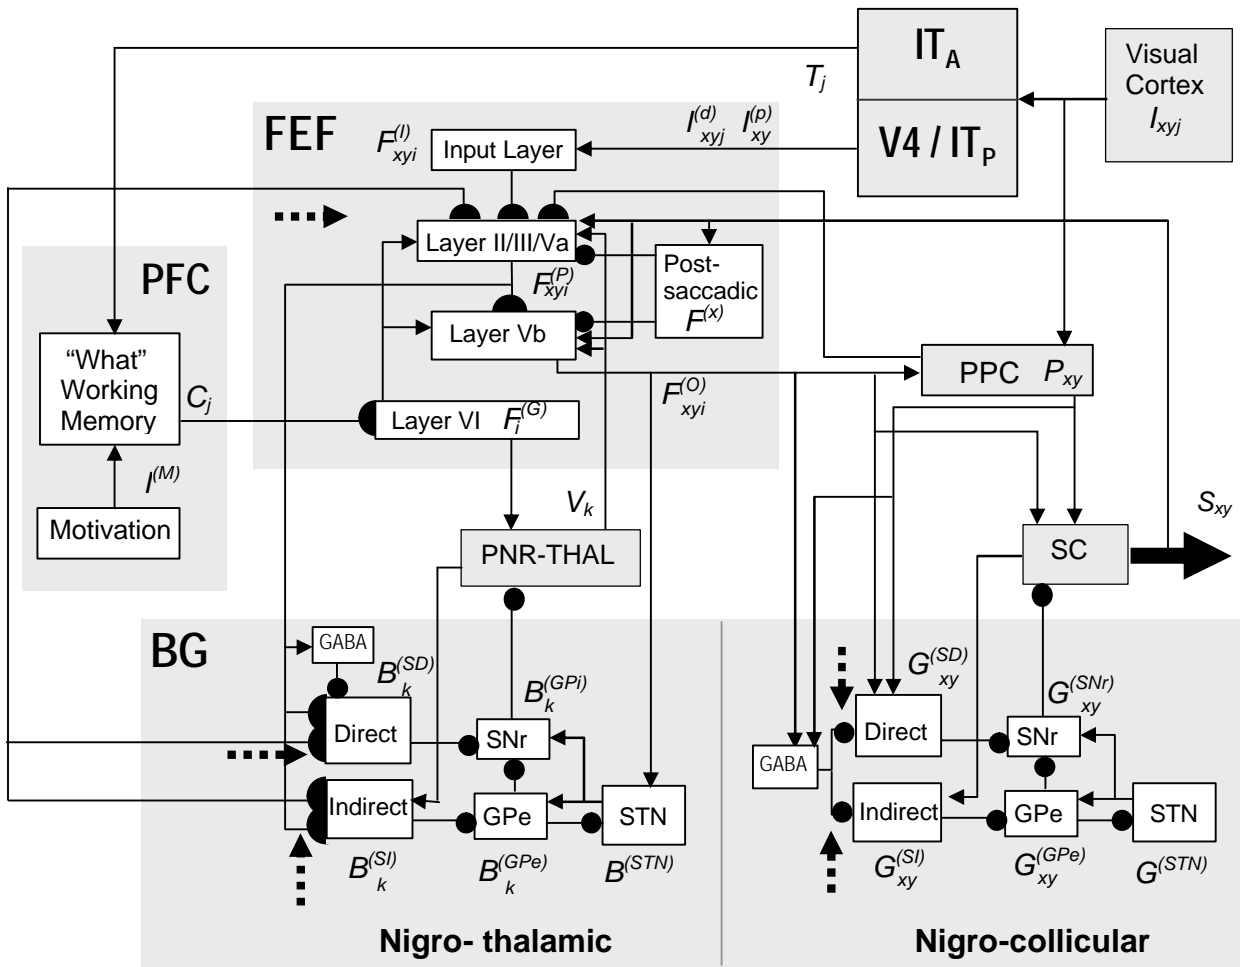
$IT_A$

Visual Cortex $I_{xyj}$

$T_j$

FEF

$F^{(I)}_{xyi}$

Input Layer

$I^{(d)}_{xyj}$ $I^{(p)}_{xy}$

$V4 / IT_P$

Layer II/III/Va

PFC

$F^{(P)}_{xyi}$

Post-saccadic $F^{(x)}$

"What" Working Memory

Layer Vb

$C_j$

PPC $P_{xy}$

$F^{(O)}_{xyi}$

Layer VI $F^{(G)}_i$

$I^{(M)}$

Motivation

$V_k$

$S_{xy}$

PNR-THAL

SC

BG

GABA

$B^{(SD)}_k$

$B^{(GPi)}_k$

$G^{(SD)}_{xy}$

$G^{(SNr)}_{xy}$

Direct

SNr

Direct

SNr

GABA

Indirect

GPe

STN

Indirect

GPe

STN

$B^{(SI)}_k$

$B^{(GPe)}_k$

$B^{(STN)}$

$G^{(SI)}_{xy}$

$G^{(GPe)}_{xy}$

$G^{(STN)}$

Nigro- thalamic

Nigro-collicular